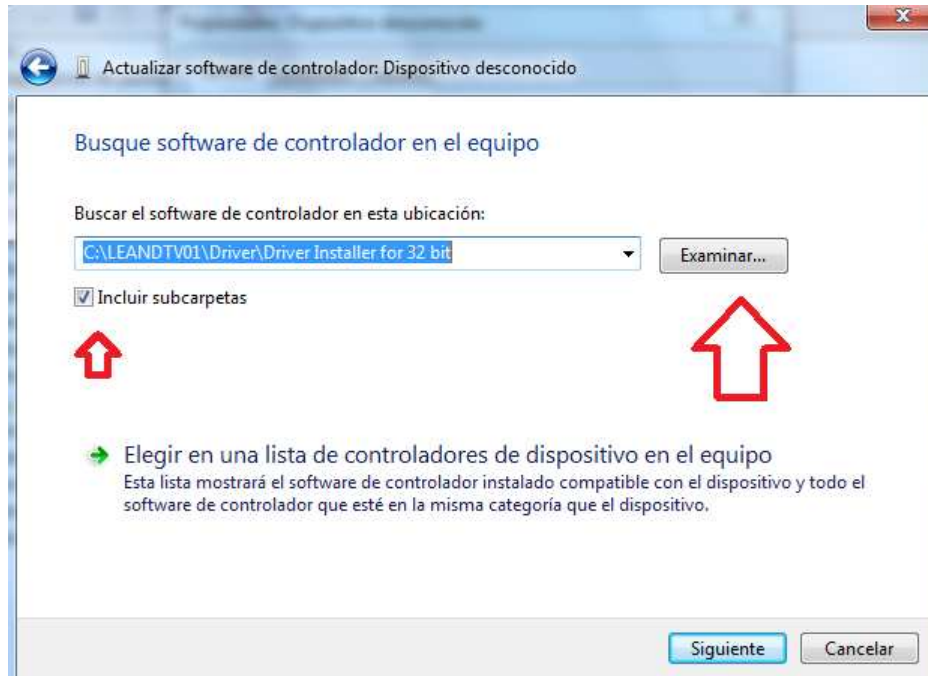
Actualizar software de controlador: Dispositivo desconocido

Busque software de controlador en el equipo

Buscar el software de controlador en esta ubicación:

C:\LEANDTV01\Driver\Driver Installer for 32 bit

Examinar...

Incluir subcarpetas

Elegir en una lista de controladores de dispositivo en el equipo
Esta lista mostrará el software de controlador instalado compatible con el dispositivo y todo el software de controlador que esté en la misma categoría que el dispositivo.

Siguiente

Cancelar